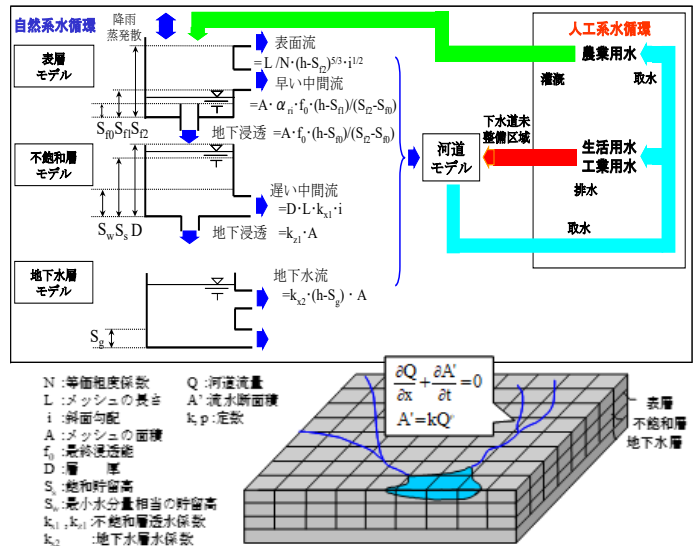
自然系水循環

降雨
蒸発散

表層
モデル

表面流
$=L/N\cdot(h-S_{f2})^{5/3}\cdot i^{1/2}$

早い中間流
$=A\cdot\alpha_{ri}\cdot f_0\cdot(h-S_{f1})/(S_{f2}-S_{f0})$

$S_{f0}S_{f1}S_{f2}$

地下浸透 $=A\cdot f_0\cdot(h-S_{f0})/(S_{f2}-S_{f0})$

不飽和層
モデル

遅い中間流
$=D\cdot L\cdot k_{x1}\cdot i$

$S_w S_s D$

地下浸透 $=k_{z1}\cdot A$

地下水層
モデル

地下水流
$=k_{x2}\cdot(h-S_g)\cdot A$

$S_g$

河道
モデル

人工系水循環

農業用水

灌漑

取水

下水道未
整備区域

生活用水
工業用水

排水

取水

N :等価粗度係数
L :メッシュの長さ
i :斜面勾配
A :メッシュの面積
$f_0$ :最終浸透能
D :層　厚
$S_s$ :飽和貯留高
$S_w$ :最小水分量相当の貯留高
$k_{i1}, k_{z1}$ :不飽和層透水係数
$k_{z2}$ :地下水層水係数

Q :河道流量
A' :流水断面積
k, p :定数

$\frac{\partial Q}{\partial x}+\frac{\partial A'}{\partial t}=0$
$A'=kQ^p$

表層
不飽和層
地下水層